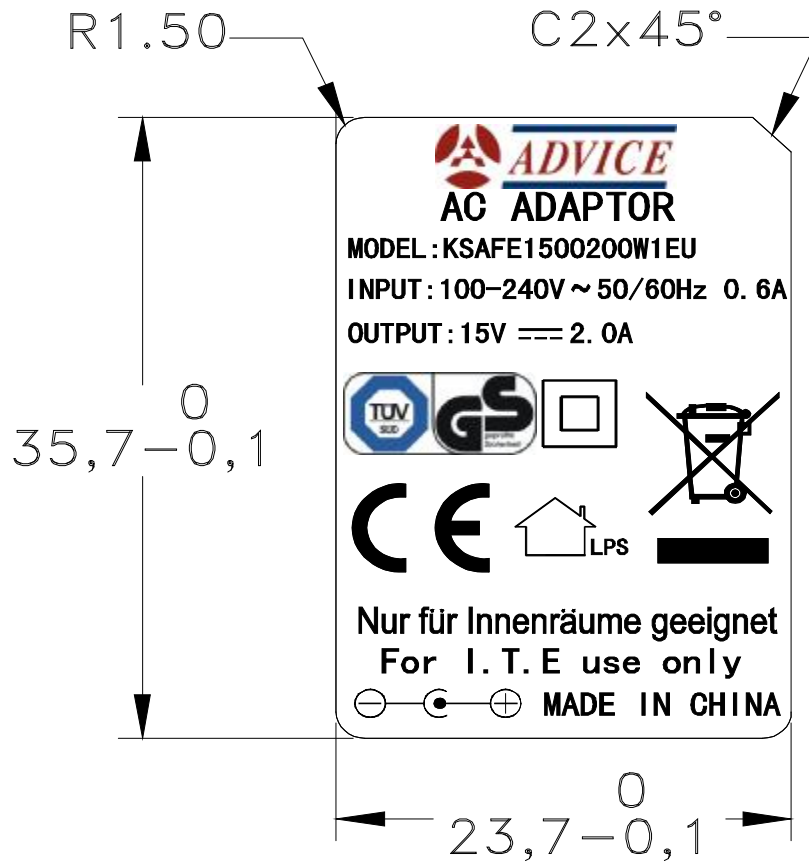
R1.50

C2x45°

ADVICE

AC ADAPTOR

MODEL:KSAFE1500200W1EU

INPUT:100-240V ~ 50/60Hz 0.6A

OUTPUT:15V $\overline{---}$ 2.0A

TUV SUD

GS geprüfte Sicherheit

LPS

Nur für Innenräume geeignet

For I.T.E use only

MADE IN CHINA

$35,7^{0}_{-0,1}$

$23,7^{0}_{-0,1}$